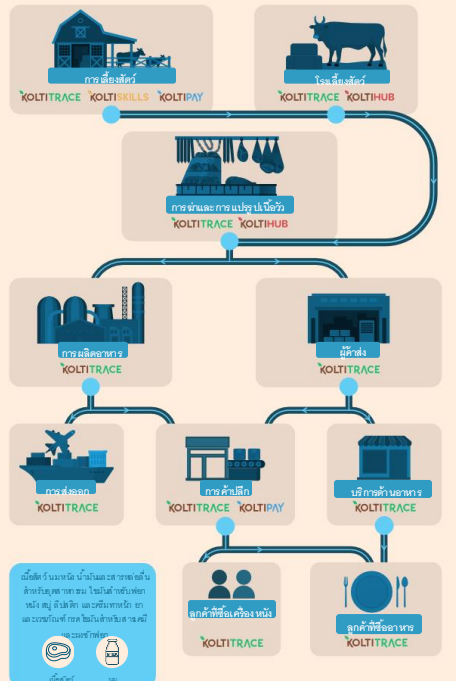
การเลี้ยงสัตว์
KOLTITRACE KOLTISKILLS KOLTIPAY

โรงเลี้ยงสัตว์
KOLTITRACE KOLTIHUB

การฆ่าและการแปรรูปเนื้อวัว
KOLTITRACE KOLTIHUB

การผลิตอาหาร
KOLTITRACE

ผู้ค้าส่ง
KOLTITRACE

การส่งออก
KOLTITRACE

การค้าปลีก
KOLTITRACE KOLTIPAY

บริการด้านอาหาร
KOLTITRACE

ลูกค้าที่ซื้อเครื่องหนัง
KOLTITRACE

ลูกค้าที่ซื้ออาหาร
KOLTITRACE

เนื้อสัตว์ นมหนัง น้ำมันและสารอาหารอื่นสำหรับอุตสาหกรรม ใช้เป็นส่วนผสมหนัง สบู่ ลิปสติก และสีผสมอาหาร ยา และเวชภัณฑ์ กระดูกสำหรับอาหารสัตว์ และอื่นๆ

เนื้อสัตว์ นม